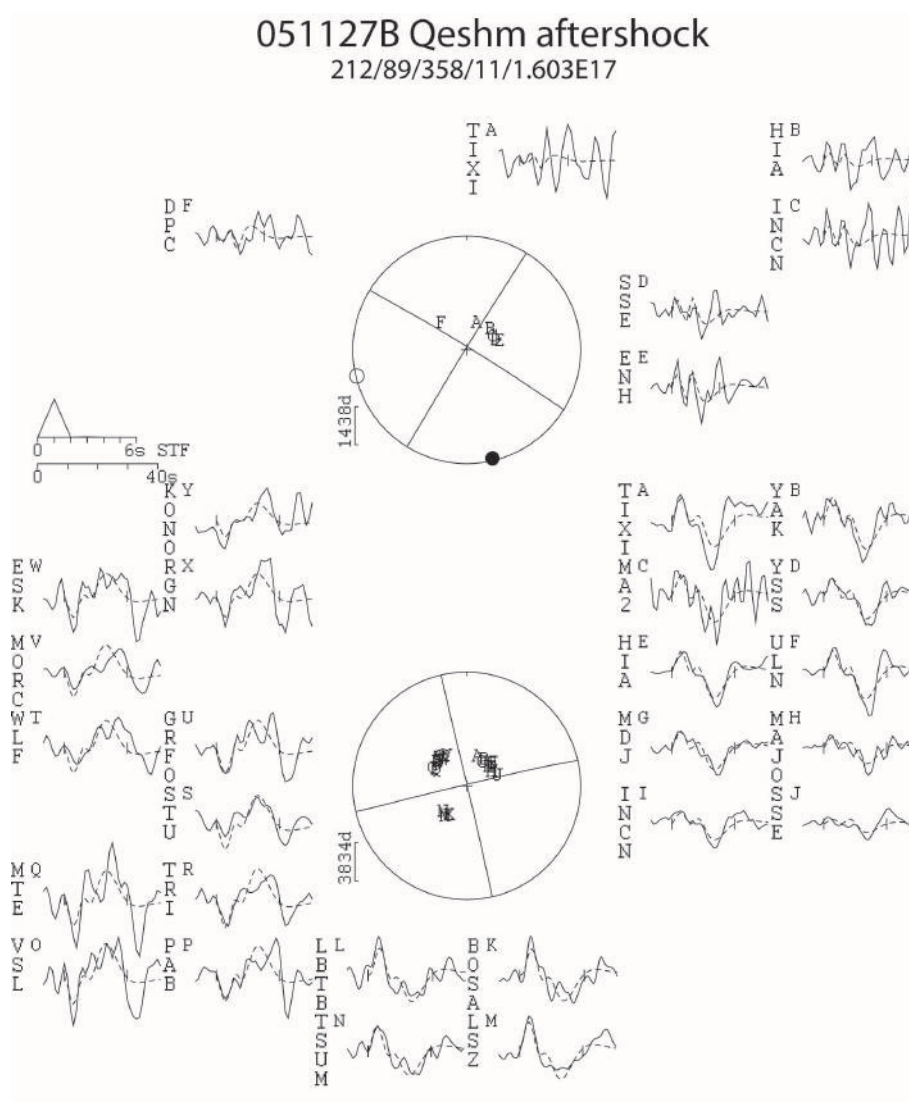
051127B Qeshm aftershock
212/89/358/11/1.603E17

TIXI A

HIA B

INCN C

DPC F

SSE D

ENH E

F A B E

1438d

0 6s STF
0 40s

KONO Y

ORGN X

ESK W

MORC V

WLF T

GRFO U

STU S

MTE Q

TRI R

VSL O

PAB P

LBTB L

TSUM N

BOSA K

LSZ M

TIXI A

YAK B

MA2 C

YSS D

HIA E

ULN F

MDJ G

MAJO H

INCN I

SSE J

3834d